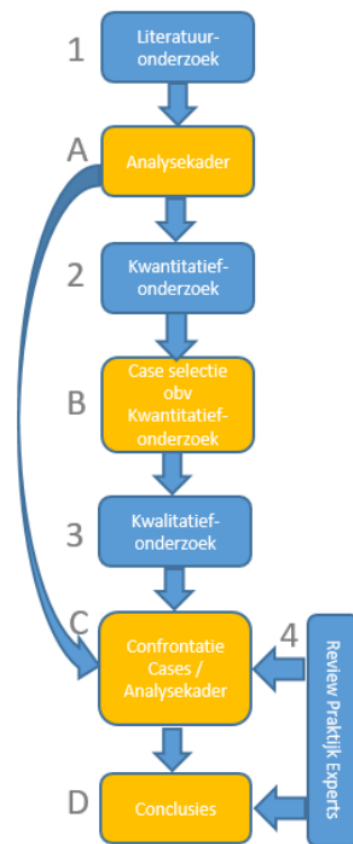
1
Literatuur-onderzoek

A
Analysekader

2
Kwantitatief-onderzoek

B
Case selectie obv Kwantitatief-onderzoek

3
Kwalitatief-onderzoek

C
Confrontatie Cases / Analysekader

4
Review Praktijk Experts

D
Conclusies